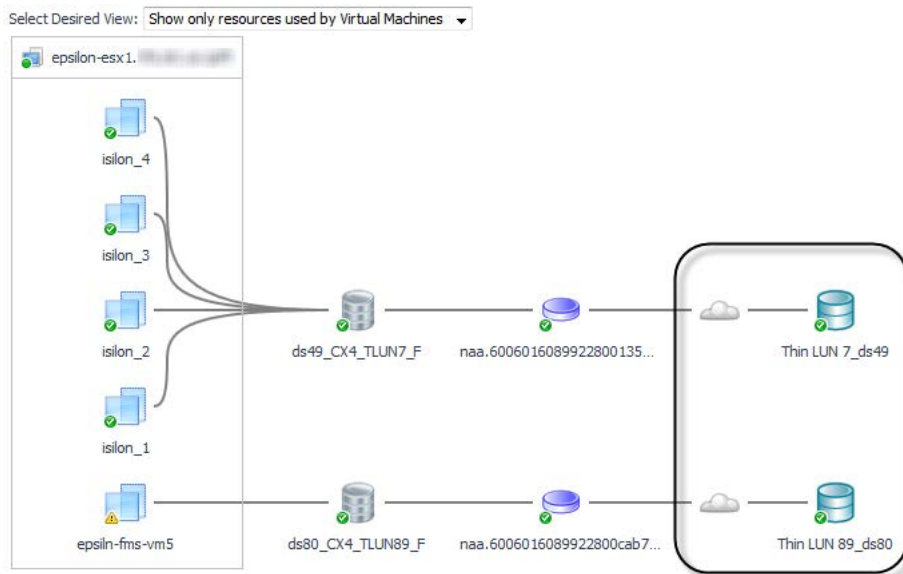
Select Desired View: Show only resources used by Virtual Machines

epsilon-esx1.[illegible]

isilon_4

isilon_3

isilon_2

isilon_1

epsiln-fms-vm5

ds49_CX4_TLUN7_F

naa.6006016089922800135...

Thin LUN 7_ds49

ds80_CX4_TLUN89_F

naa.6006016089922800cab7...

Thin LUN 89_ds80